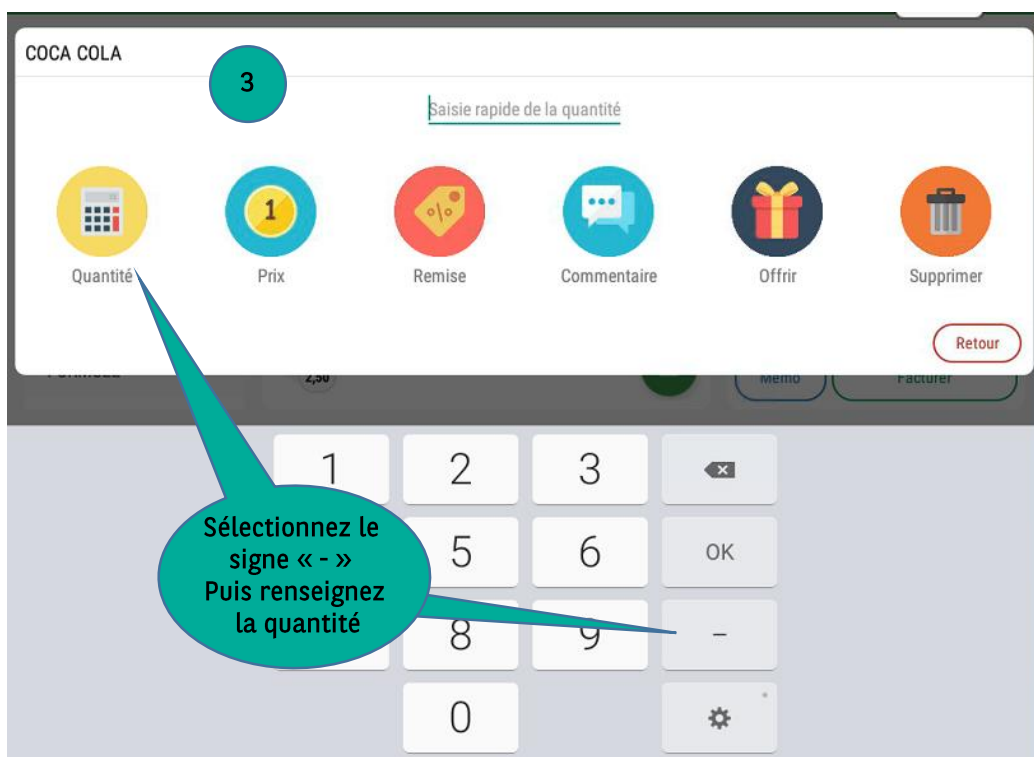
COCA COLA

3

Saisie rapide de la quantité

Quantité

Prix

Remise

Commentaire

Offrir

Supprimer

Retour

Memo

Facturer

2,50

1

2

3

5

6

OK

8

9

–

0

Sélectionnez le signe « - » Puis renseignez la quantité